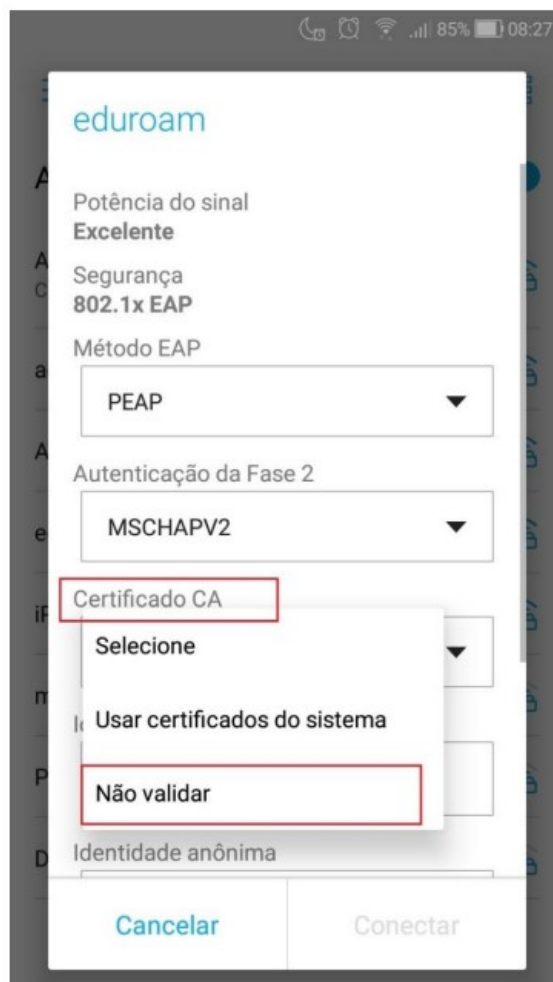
85% 08:27

eduroam

Potência do sinal
Excelente

Segurança
802.1x EAP

Método EAP
PEAP

Autenticação da Fase 2
MSCHAPV2

Certificado CA
Selecione
Usar certificados do sistema
Não validar

Identidade anônima

Cancelar
Conectar